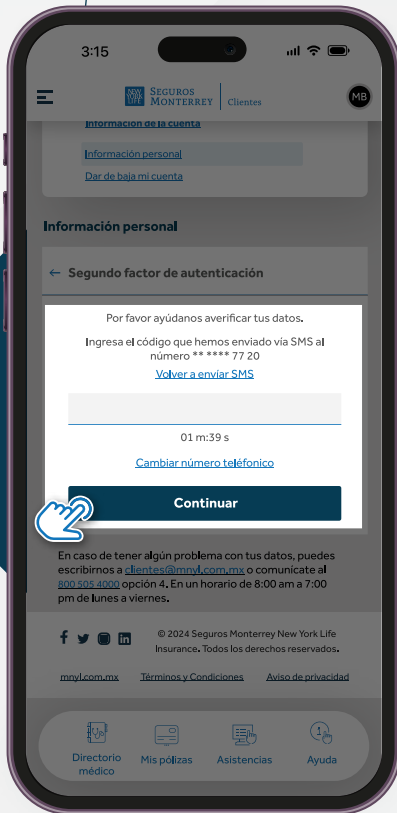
3:15

NEW YORK LIFE SEGUROS MONTERREY | Clientes

MB

Información de la cuenta

Información personal

Dar de baja mi cuenta

Información personal

← Segundo factor de autenticación

Por favor ayúdanos averificar tus datos.

Ingresa el código que hemos enviado via SMS al número ** **** 77 20

Volver a enviar SMS

01 m:39 s

Cambiar número teléfonico

Continuar

En caso de tener algún problema con tus datos, puedes escribirnos a clientes@mnyl.com.mx o comunicate al 800 505 4000 opción 4. En un horario de 8:00 am a 7:00 pm de lunes a viernes.

© 2024 Seguros Monterrey New York Life Insurance. Todos los derechos reservados.

mnyl.com.mx Términos y Condiciones Aviso de privacidad

Directorio médico Mis pólizas Asistencias Ayuda